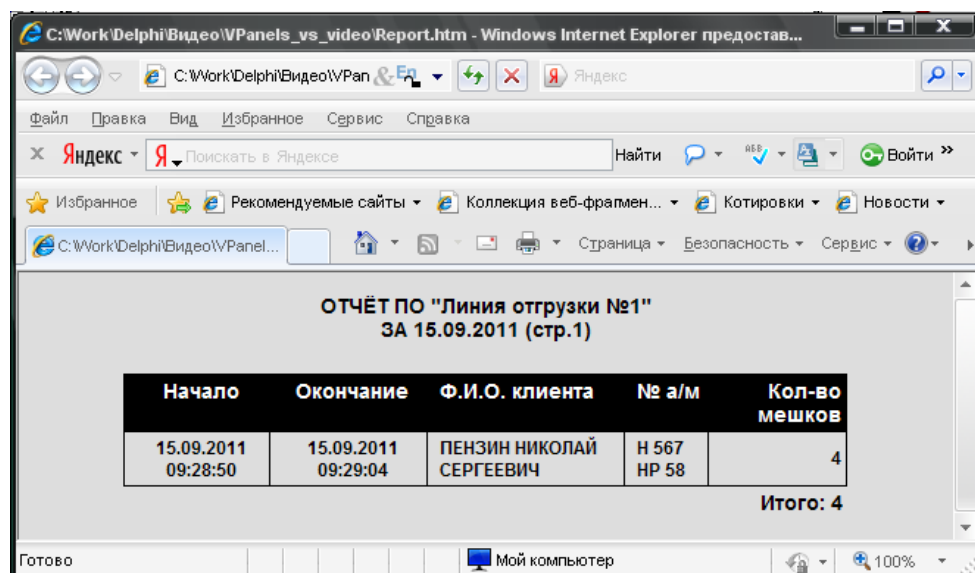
C:\Work\Delphi\Видео\VPanels_vs_video\Report.htm - Windows Internet Explorer предостав...

C:\Work\Delphi\Видео\VPan

Яндекс

Файл Правка Вид Избранное Сервис Справка

Яндекс Поисками в Яндексе Найти Войти

Избранное Рекомендуемые сайты Коллекция веб-фрагмен... Котировки Новости

C:\Work\Delphi\Видео\VPanel...

Страница Безопасность Сервис

ОТЧЁТ ПО "Линия отгрузки №1"
ЗА 15.09.2011 (стр.1)

| Начало | Окончание | Ф.И.О. клиента | № а/м | Кол-во мешков |
|---|---|---|---|---|
| 15.09.2011 09:28:50 | 15.09.2011 09:29:04 | ПЕНЗИН НИКОЛАЙ СЕРГЕЕВИЧ | Н 567 НР 58 | 4 |

Итого: 4

Готово Мой компьютер 100%